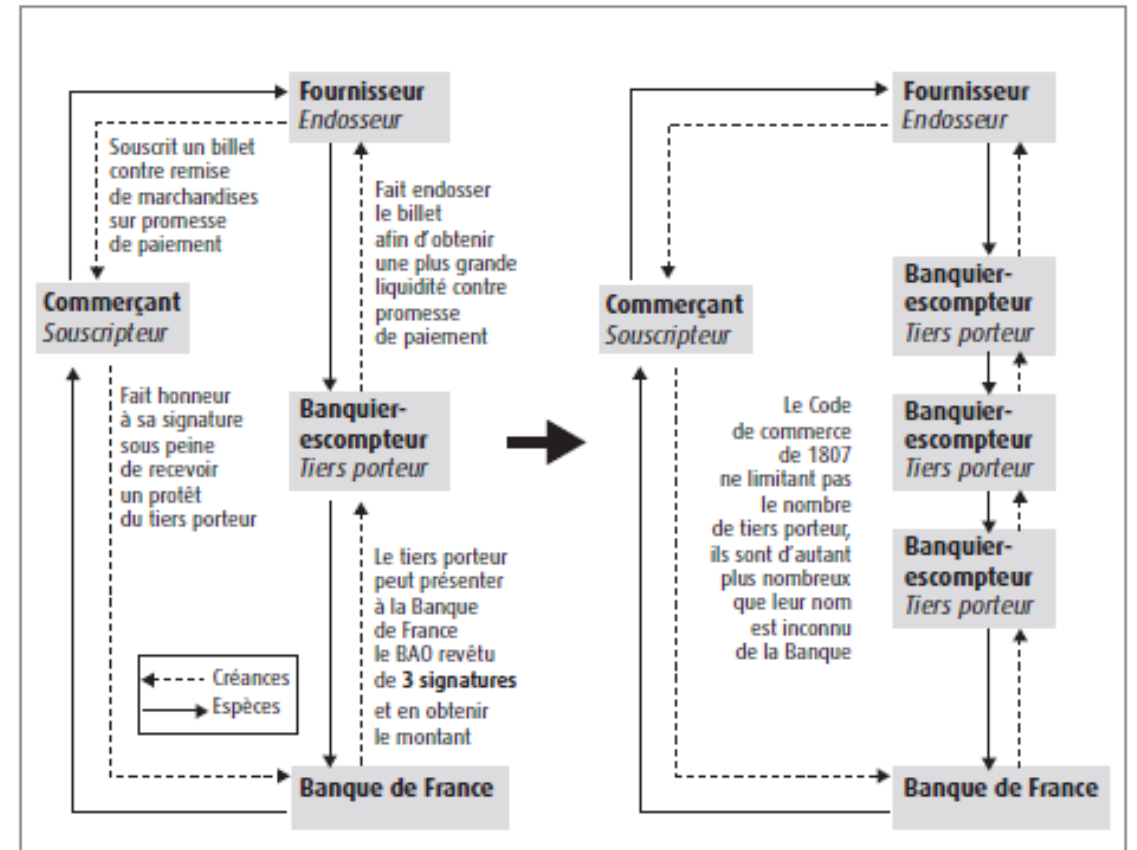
Fournisseur
*Endosseur*

Souscrit un billet contre remise de marchandises sur promesse de paiement

Fait endosser le billet afin d'obtenir une plus grande liquidité contre promesse de paiement

Commerçant
*Souscripteur*

Fait honneur à sa signature sous peine de recevoir un protêt du tiers porteur

Banquier-escompteur
*Tiers porteur*

Le tiers porteur peut présenter à la Banque de France le BAO revêtu de **3 signatures** et en obtenir le montant

Créances
Espèces

Banque de France

Fournisseur
*Endosseur*

Banquier-escompteur
*Tiers porteur*

Commerçant
*Souscripteur*

Banquier-escompteur
*Tiers porteur*

Le Code de commerce de 1807 ne limitant pas le nombre de tiers porteur, ils sont d'autant plus nombreux que leur nom est inconnu de la Banque

Banquier-escompteur
*Tiers porteur*

Banque de France